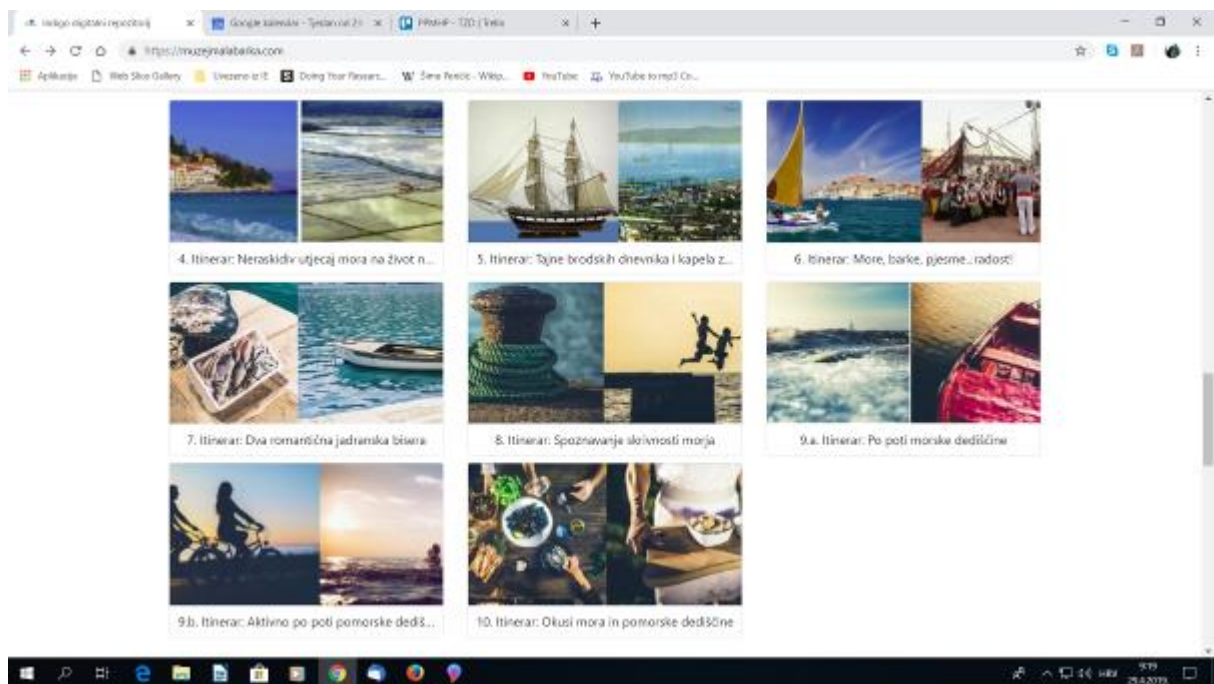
Velago digitalni repozitorij | Google kalendar - Tjedan od 21 | PPMHP - TZO | Trello

https://muzejmalabarka.com

Aplikacije | Web Slice Gallery | Uvezeno iz IE | Doing Your Research | Šime Perišić - Wikip... | YouTube | YouTube to mp3 Co...

4. Itinerar: Neraskidiv utjecaj mora na život n...

5. Itinerar: Tajne brodskih dnevnika i kapela z...

6. Itinerar: More, barke, pjesme...radost!

7. Itinerar: Dva romantična jadranska bisera

8. Itinerar: Spoznavanje skrivnosti morja

9.a. Itinerar: Po poti morske dediščine

9.b. Itinerar: Aktivno po poti pomorske dediš...

10. Itinerar: Okusi mora in pomorske dediščine

HRV 9:19 29.4.2019.